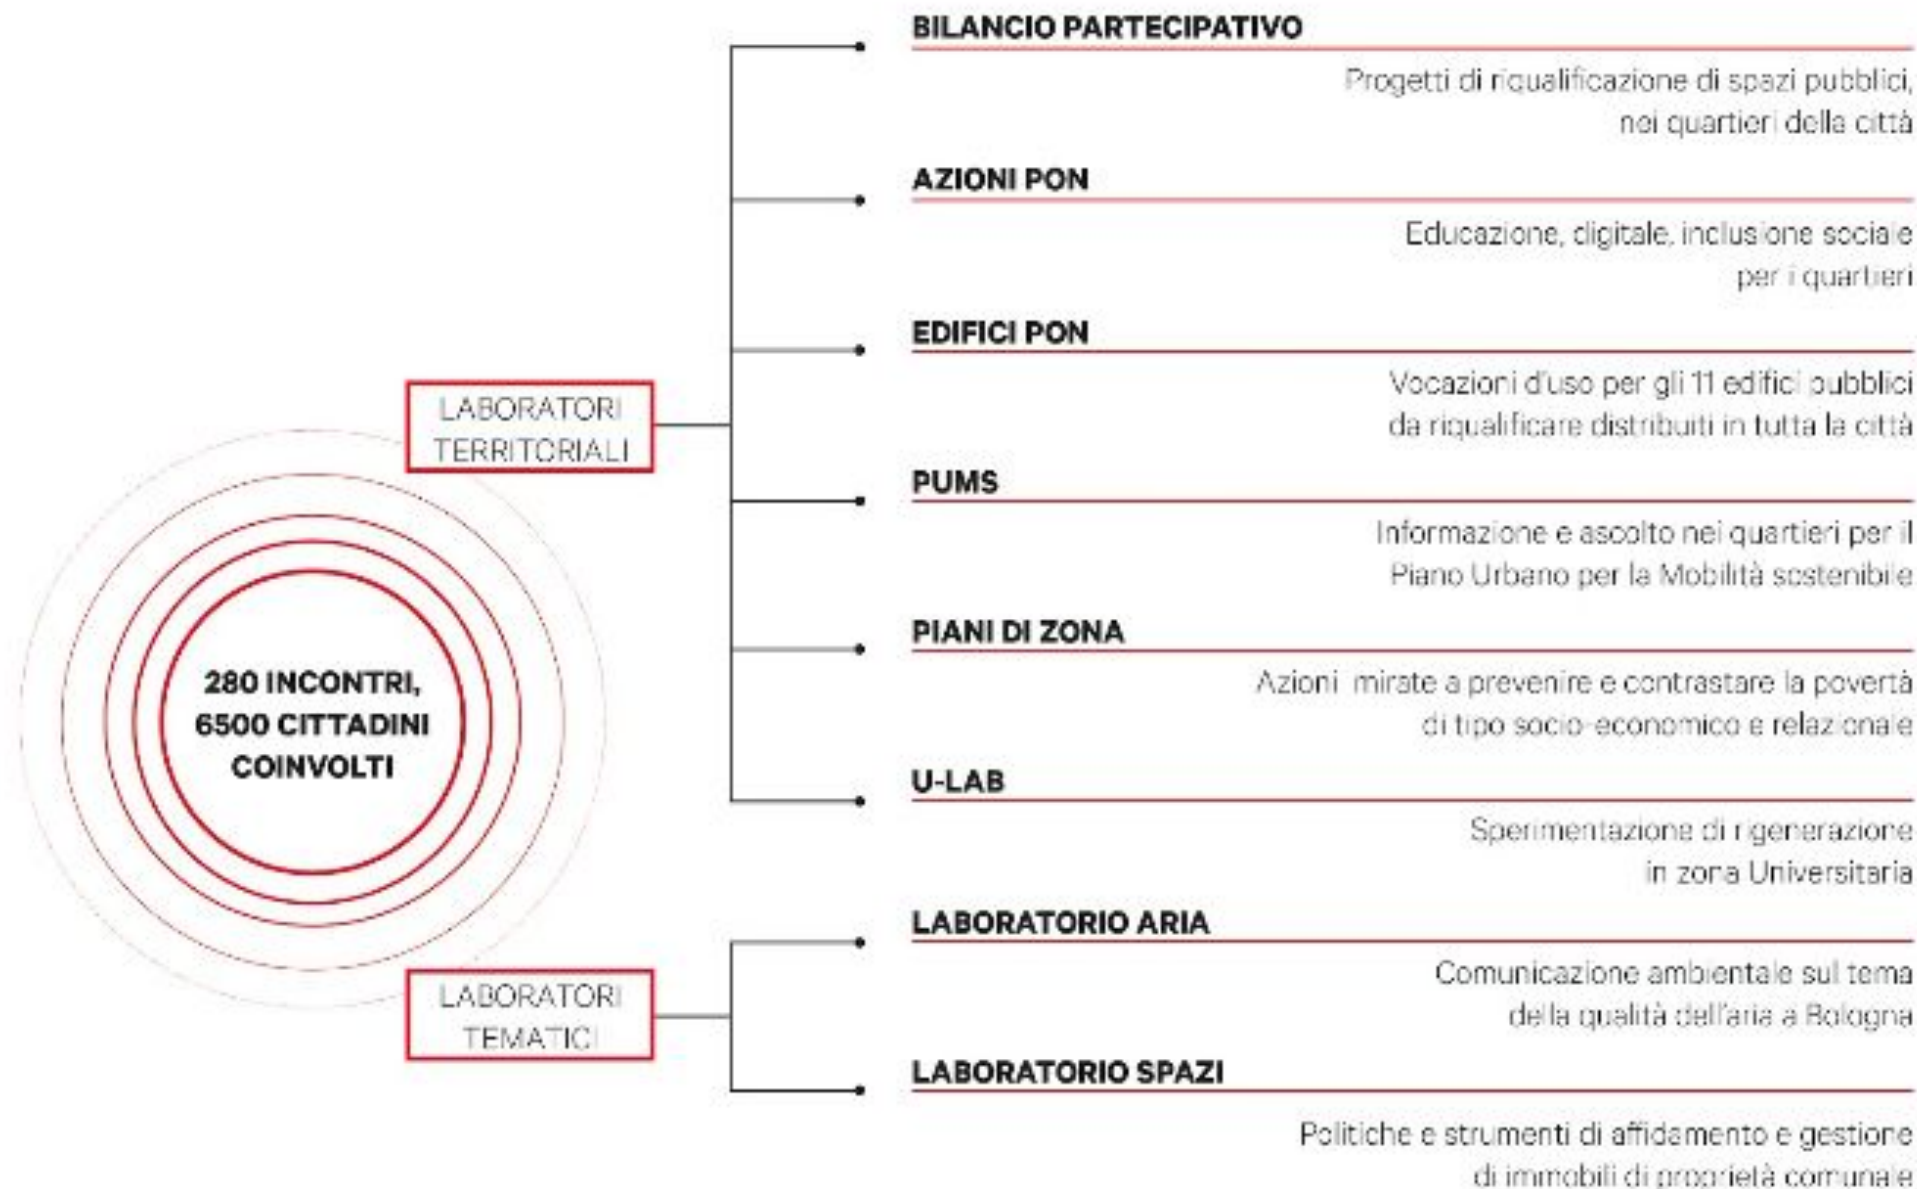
280 INCONTRI, 6500 CITTADINI COINVOLTI

LABORATORI TERRITORIALI

BILANCIO PARTECIPATIVO

Progetti di riqualificazione di spazi pubblici, nei quartieri della città

AZIONI PON

Educazione, digitale, inclusione sociale per i quartieri

EDIFICI PON

Vocazioni d'uso per gli 11 edifici pubblici da riqualificare distribuiti in tutta la città

PUMS

Informazione e ascolto nei quartieri per il Piano Urbano per la Mobilità sostenibile

PIANI DI ZONA

Azioni mirate a prevenire e contrastare la povertà di tipo socio-economico e relazionale

U-LAB

Sperimentazione di rigenerazione in zona Universitaria

LABORATORI TEMATICI

LABORATORIO ARIA

Comunicazione ambientale sul tema della qualità dell'aria a Bologna

LABORATORIO SPAZI

Politiche e strumenti di affidamento e gestione di immobili di proprietà comunale